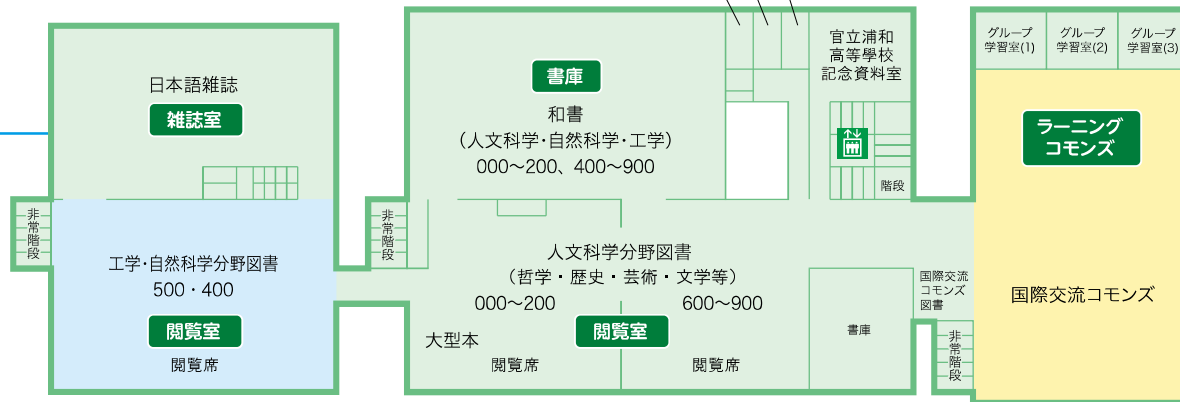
日本語雑誌
雑誌室

非常階段

工学・自然科学分野図書
500・400

閲覧室
閲覧席

非常階段

書庫
和書
（人文科学・自然科学・工学）
000～200、400～900

旧制浦和高等學校記念資料室

階段

人文科学分野図書
（哲学・歴史・芸術・文学等）
000～200
600～900

大型本

閲覧室
閲覧席
閲覧席

書庫

国際交流コモンズ図書

非常階段

グループ学習室(1)
グループ学習室(2)
グループ学習室(3)

ラーニングコモンズ

国際交流コモンズ